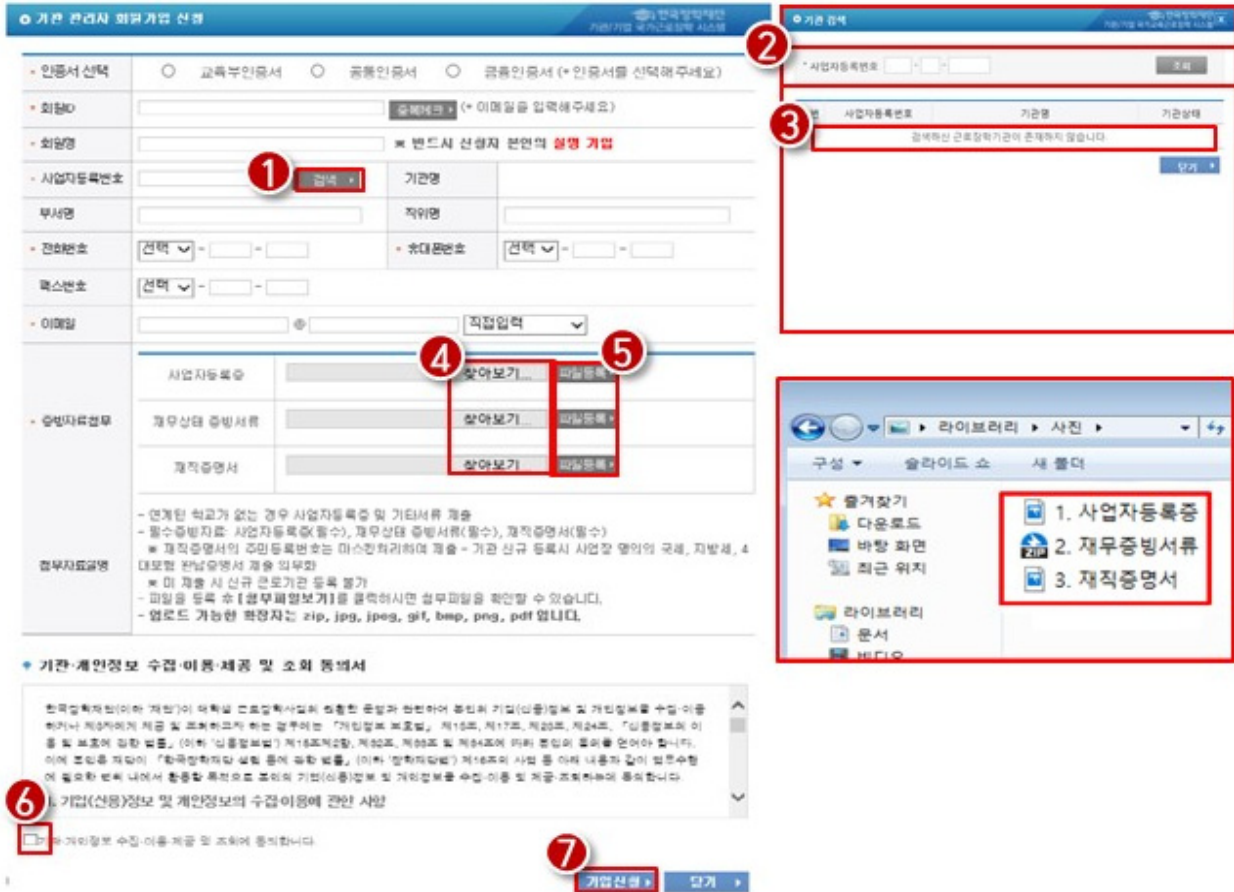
○ 기관 관리자 회원가입 신청

한국장학재단 기관/기업 국가근로장학 시스템

· 인증서 선택 ○ 교육부인증서 ○ 공동인증서 ○ 금융인증서 (* 인증서를 선택해주세요)

· 회원ID 중복체크 (* 이메일을 입력해주세요)

· 회원명 ※ 반드시 신청자 본인의 실명 기입

· 사업자등록번호 1 검색 기관명

부서명 직위명

· 전화번호 선택 - - · 휴대폰번호 선택 - -

팩스번호 선택 - -

· 이메일 @ 직접입력

4 5

· 증빙자료첨부

사업자등록증 찾아보기... 파일등록

재무상태 증빙서류 찾아보기... 파일등록

재직증명서 찾아보기... 파일등록

첨부자료설명

- 연계된 학교가 없는 경우 사업자등록증 및 기타서류 제출
- 필수증빙자료: 사업자등록증(필수), 재무상태 증빙서류(필수), 재직증명서(필수)
※ 재직증명서의 주민등록번호는 마스킹처리하여 제출 - 기관 신규 등록시 사업장 명의의 국세, 지방세, 4대보험 완납증명서 제출 의무화
※ 미 제출 시 신규 근로기관 등록 불가
- 파일을 등록 후 [첨부파일보기]를 클릭하시면 첨부파일을 확인할 수 있습니다.
- 업로드 가능한 확장자는 zip, jpg, jpeg, gif, bmp, png, pdf 입니다.

◆ 기관·개인정보 수집·이용·제공 및 조회 동의서

한국장학재단(이하 '재단')이 대학생 근로장학사업의 원활한 운영과 관련하여 통합된 기업(신용)정보 및 개인정보를 수집·이용하거나 제3자에게 제공 및 조회하고자 하는 경우에는 「개인정보 보호법」 제15조, 제17조, 제22조, 제24조, 「신용정보의 이용 및 보호에 관한 법률」(이하 '신용정보법') 제15조제2항, 제32조, 제33조 및 제34조에 따라 본인의 동의를 얻어야 합니다. 이에 본인은 재단이 「한국장학재단 설립 등에 관한 법률」(이하 '장학재단법') 제16조의 사업 등 아래 내용과 같이 업무수행에 필요한 범위 내에서 활용할 목적으로 본인의 기업(신용)정보 및 개인정보를 수집·이용 및 제공·조회하는데 동의합니다.

6 1. 기업(신용)정보 및 개인정보의 수집·이용에 관한 사항

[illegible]·개인정보 수집·이용·제공 및 조회에 동의합니다.

7 기업신청 닫기

○ 기관 검색

한국장학재단 기관/기업 국가근로장학 시스템

2

* 사업자등록번호 - - 조회

3

번 사업자등록번호 기관명 기관상태

검색하신 근로장학기관이 존재하지 않습니다.

닫기

라이브러리 ▸ 사진 ▸

구성 ▾ 슬라이드 쇼 새 폴더

즐겨찾기
다운로드
바탕 화면
최근 위치

라이브러리
문서
비디오

1. 사업자등록증
2. 재무증빙서류
3. 재직증명서